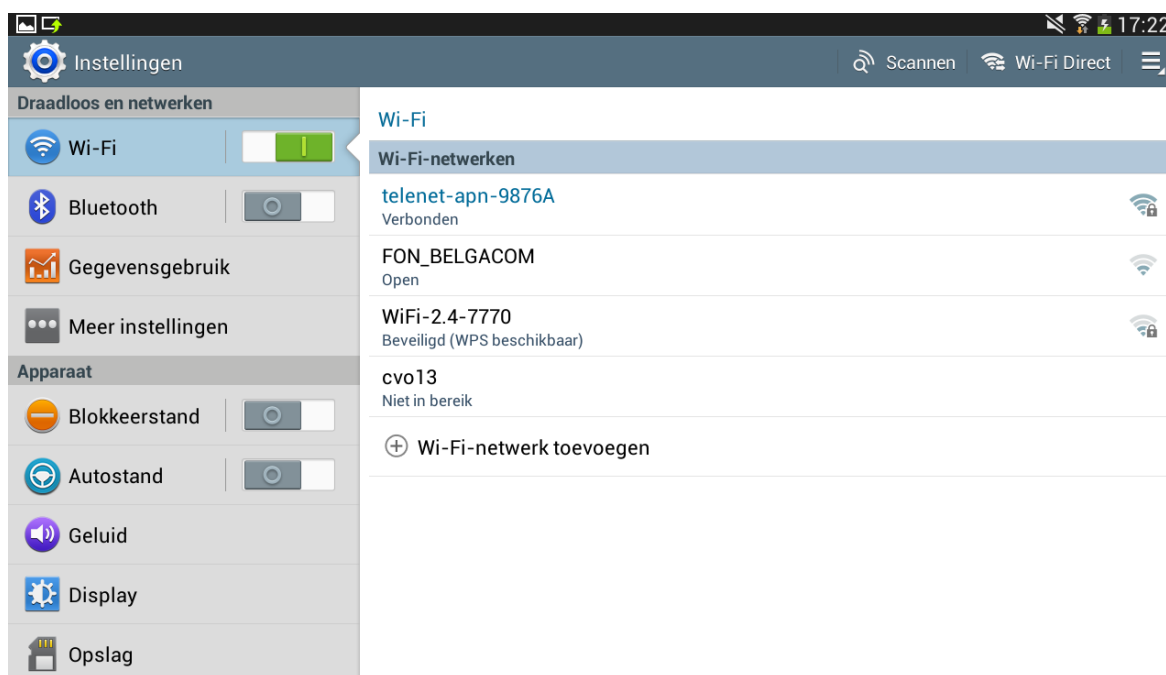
17:22

Instellingen

Scannen

Wi-Fi Direct

Draadloos en netwerken

Wi-Fi

Bluetooth

Gegevensgebruik

Meer instellingen

Apparaat

Blokkeerstand

Autostand

Geluid

Display

Opslag

Wi-Fi

Wi-Fi-netwerken

telenet-apn-9876A
Verbonden

FON_BELGACOM
Open

WiFi-2.4-7770
Beveiligd (WPS beschikbaar)

cvo13
Niet in bereik

Wi-Fi-netwerk toevoegen